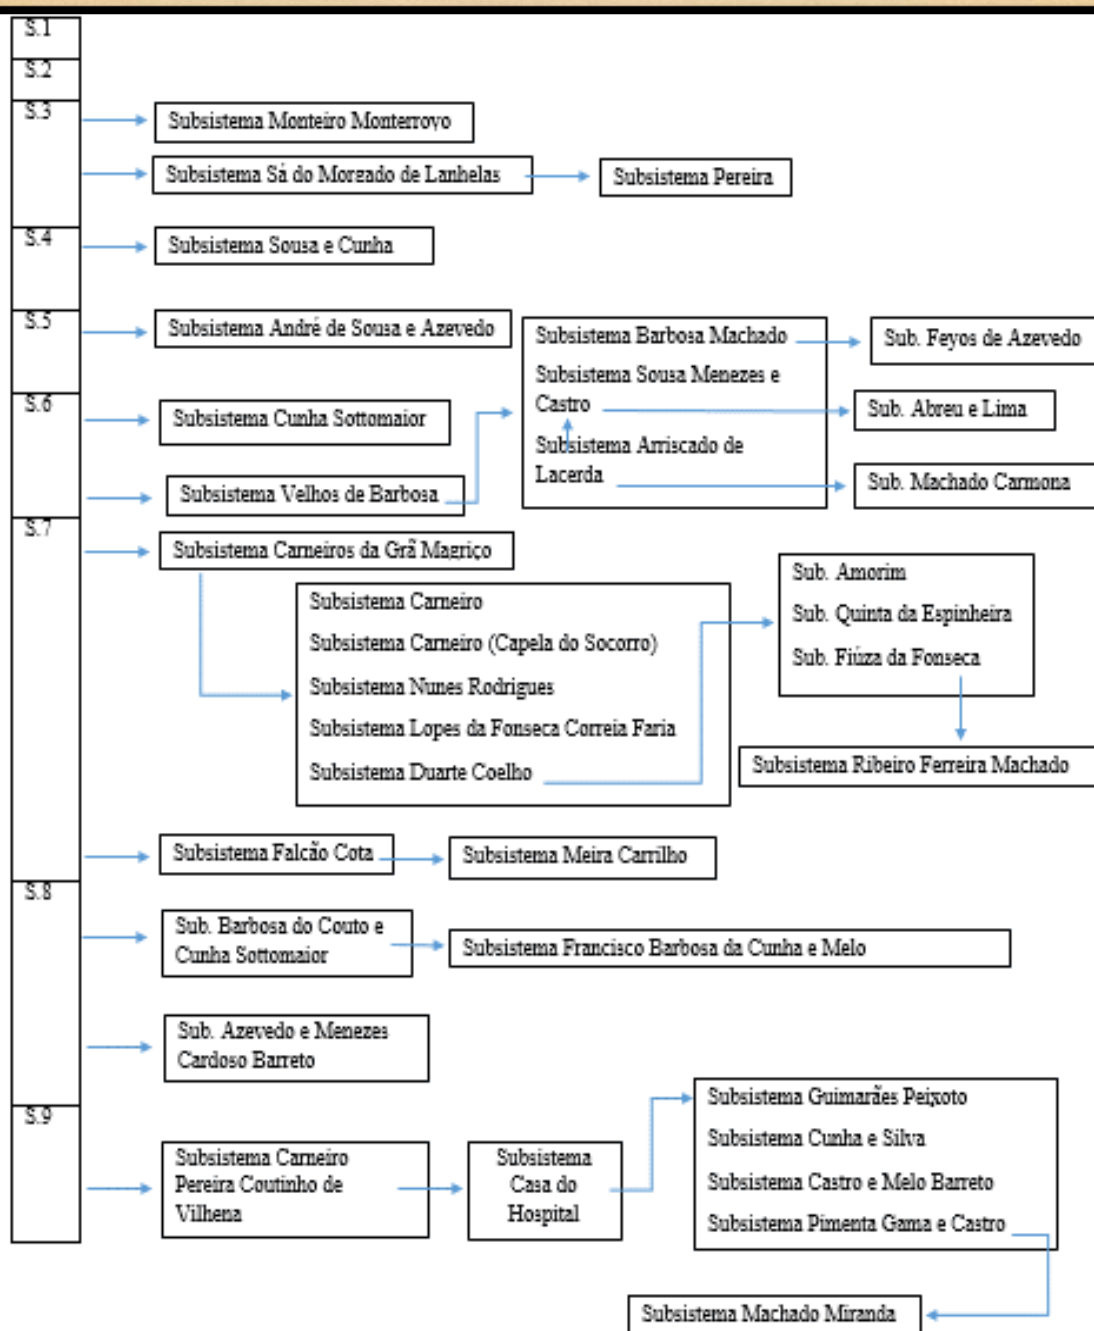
S.1
S.2
S.3
Subsistema Monteiro Monterroyo
Subsistema Sá do Morgado de Lanhelas
Subsistema Pereira
S.4
Subsistema Sousa e Cunha
S.5
Subsistema André de Sousa e Azevedo
Subsistema Barbosa Machado
Subsistema Sousa Menezes e Castro
Subsistema Arriscado de Lacerda
Sub. Feyos de Azevedo
Sub. Abreu e Lima
Sub. Machado Carmona
S.6
Subsistema Cunha Sottomaior
Subsistema Velhos de Barbosa
S.7
Subsistema Carneiros da Grã Magriço
Subsistema Carneiro
Subsistema Carneiro (Capela do Socorro)
Subsistema Nunes Rodrigues
Subsistema Lopes da Fonseca Correia Faria
Subsistema Duarte Coelho
Sub. Amorim
Sub. Quinta da Espinheira
Sub. Fiúza da Fonseca
Subsistema Ribeiro Ferreira Machado
Subsistema Falcão Cota
Subsistema Meira Carrilho
S.8
Sub. Barbosa do Couto e Cunha Sottomaior
Subsistema Francisco Barbosa da Cunha e Melo
Sub. Azevedo e Menezes Cardoso Barreto
S.9
Subsistema Carneiro Pereira Coutinho de Vilhena
Subsistema Casa do Hospital
Subsistema Guimarães Peixoto
Subsistema Cunha e Silva
Subsistema Castro e Melo Barreto
Subsistema Pimenta Gama e Castro
Subsistema Machado Miranda